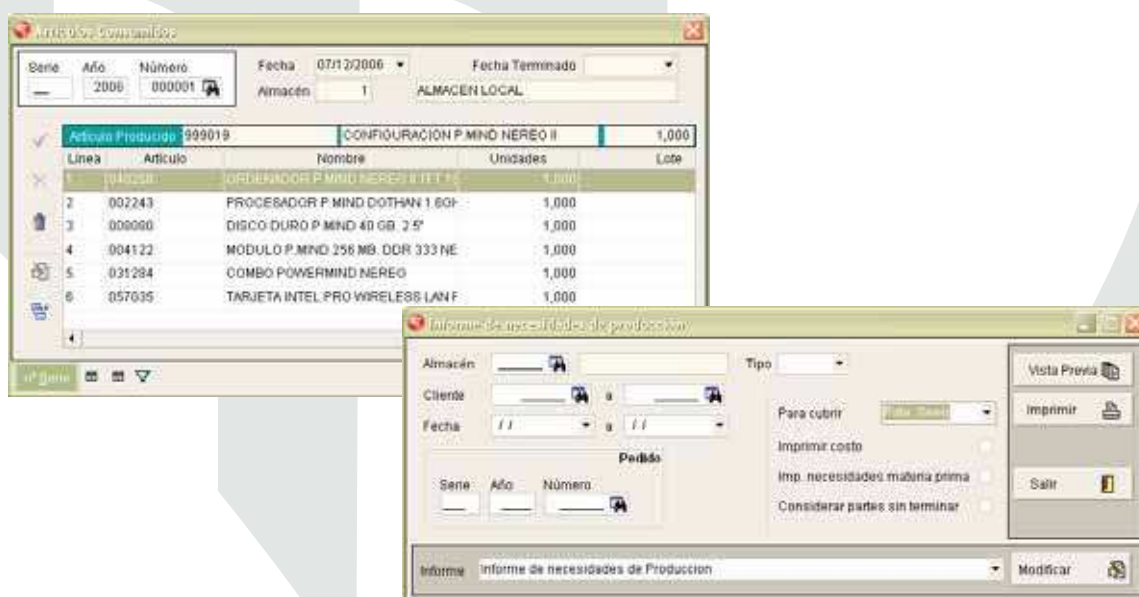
Articulos Consumidos

Serie
Año
2006
Número
000001
Fecha
07/12/2006
Fecha Terminado
Almacén
1
ALMACEN LOCAL

Articulo Producido
999019
CONFIGURACION P.MIND NEREO II
1,000

| Linea | Articulo | Nombre | Unidades | Lote |
|---|---|---|---|---|
| 1 | 040250 | ORDENADOR P.MIND NEREO II TFT 1 | 1,000 | |
| 2 | 002243 | PROCESADOR P.MIND DOTHAN 1.6GH | 1,000 | |
| 3 | 000000 | DISCO DURO P.MIND 40 GB. 2.5" | 1,000 | |
| 4 | 004122 | MODULO P.MIND 256 MB. DDR 333 NE | 1,000 | |
| 5 | 031284 | COMBO POWERMIND NEREO | 1,000 | |
| 6 | 057035 | TARJETA INTEL PRO WIRELESS LAN F | 1,000 | |

nº Serie

Informe de necesidades de produccion

Almacén
Tipo
Vista Previa
Cliente
a
Imprimir
Fecha
/ /
a
/ /
Para cubrir
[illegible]
Imprimir costo
Pedido
Serie
Año
Número
Imp. necesidades materia prima
Salir
Considerar partes sin terminar

Informe
Informe de necesidades de Produccion
Modificar